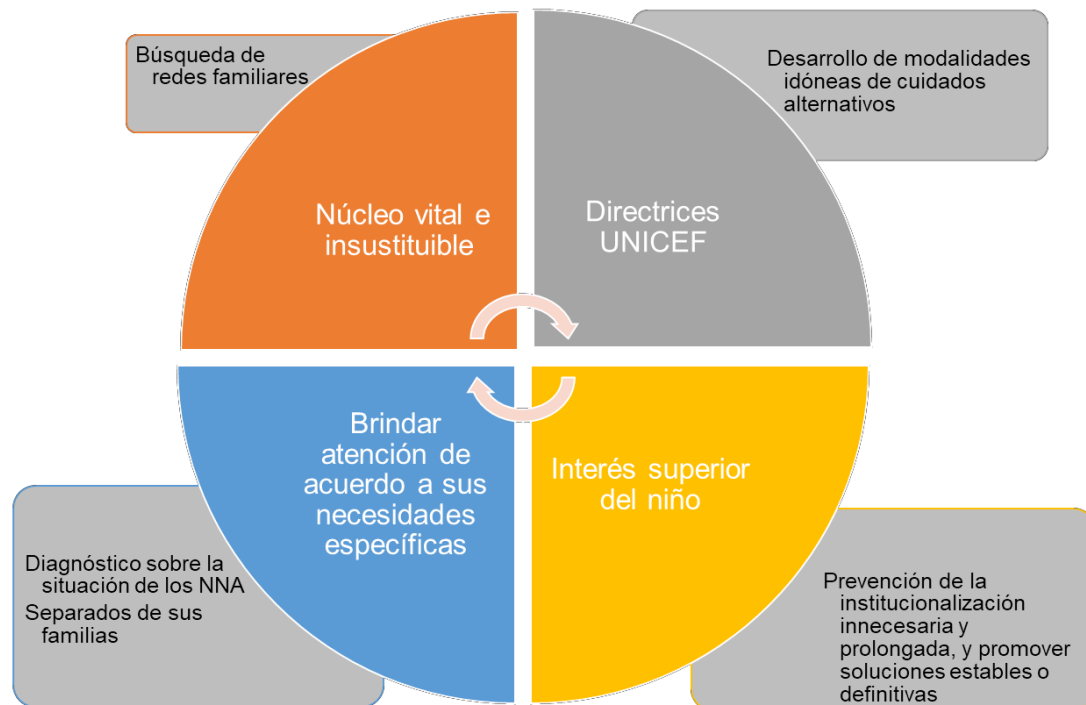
Búsqueda de redes familiares

Desarrollo de modalidades idóneas de cuidados alternativos

Núcleo vital e insustituible

Directrices UNICEF

Brindar atención de acuerdo a sus necesidades específicas

Interés superior del niño

Diagnóstico sobre la situación de los NNA

Separados de sus familias

Prevención de la institucionalización innecesaria y prolongada, y promover soluciones estables o definitivas